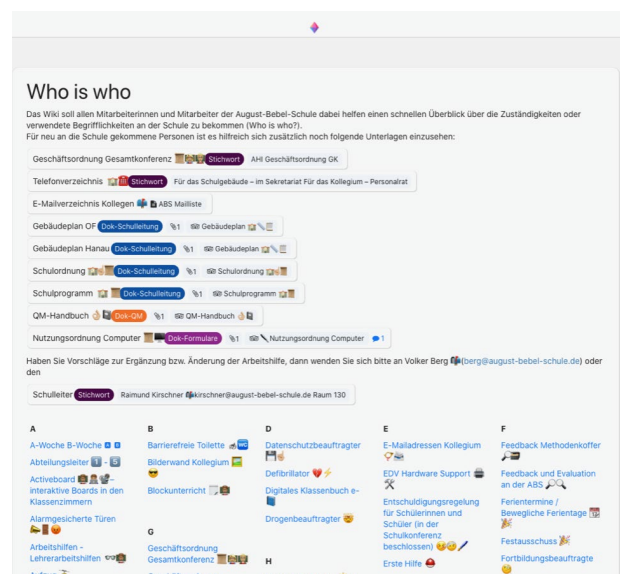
Who is who

Das Wiki soll allen Mitarbeiterinnen und Mitarbeiter der August-Bebel-Schule dabei helfen einen schnellen Überblick über die Zuständigkeiten oder verwendete Begrifflichkeiten an der Schule zu bekommen (Who is who?).
Für neu an die Schule gekommene Personen ist es hilfreich sich zusätzlich noch folgende Unterlagen einzusehen:

Geschäftsordnung Gesamtkonferenz Stichwort AHI Geschäftsordnung GK

Telefonverzeichnis Stichwort Für das Schulgebäude – im Sekretariat Für das Kollegium – Personalrat

E-Mailverzeichnis Kollegen ABS Mailliste

Gebäudeplan OF Dok-Schulleitung 1 Gebäudeplan

Gebäudeplan Hanau Dok-Schulleitung 1 Gebäudeplan

Schulordnung Dok-Schulleitung 1 Schulordnung

Schulprogramm Dok-Schulleitung 1 Schulprogramm

QM-Handbuch Dok-QM 1 QM-Handbuch

Nutzungsordnung Computer Dok-Formulare 1 Nutzungsordnung Computer 1

Haben Sie Vorschläge zur Ergänzung bzw. Änderung der Arbeitshilfe, dann wenden Sie sich bitte an Volker Berg (berg@august-bebel-schule.de) oder den

Schulleiter Stichwort Raimund Kirschner kirschner@august-bebel-schule.de Raum 130

A
A-Woche B-Woche A B
Abteilungsleiter 1 - 5
Activeboard – interaktive Boards in den Klassenzimmern
Alarmgesicherte Türen
Arbeitshilfen - Lehrerarbeitshilfen

B
Barrierefreie Toilette WC
Bilderwand Kollegium
Blockunterricht

G
Geschäftsordnung Gesamtkonferenz

D
Datenschutzbeauftragter
Defibrillator
Digitales Klassenbuch e-
Drogenbeauftragter

H

E
E-Mailadressen Kollegium
EDV Hardware Support
Entschuldigungsregelung für Schülerinnen und Schüler (in der Schulkonferenz beschlossen)
Erste Hilfe

F
Feedback Methodenkoffer
Feedback und Evaluation an der ABS
Ferientermine / Bewegliche Ferientage
Festausschuss
Fortbildungsbeauftragte